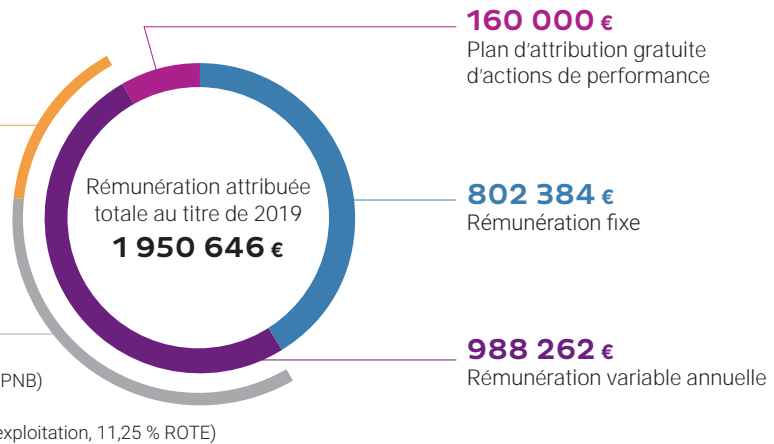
160 000 €
Plan d'attribution gratuite d'actions de performance

Rémunération attribuée totale au titre de 2019
1 950 646 €

802 384 €
Rémunération fixe

PNB)

988 262 €
Rémunération variable annuelle

exploitation, 11,25 % ROTE)